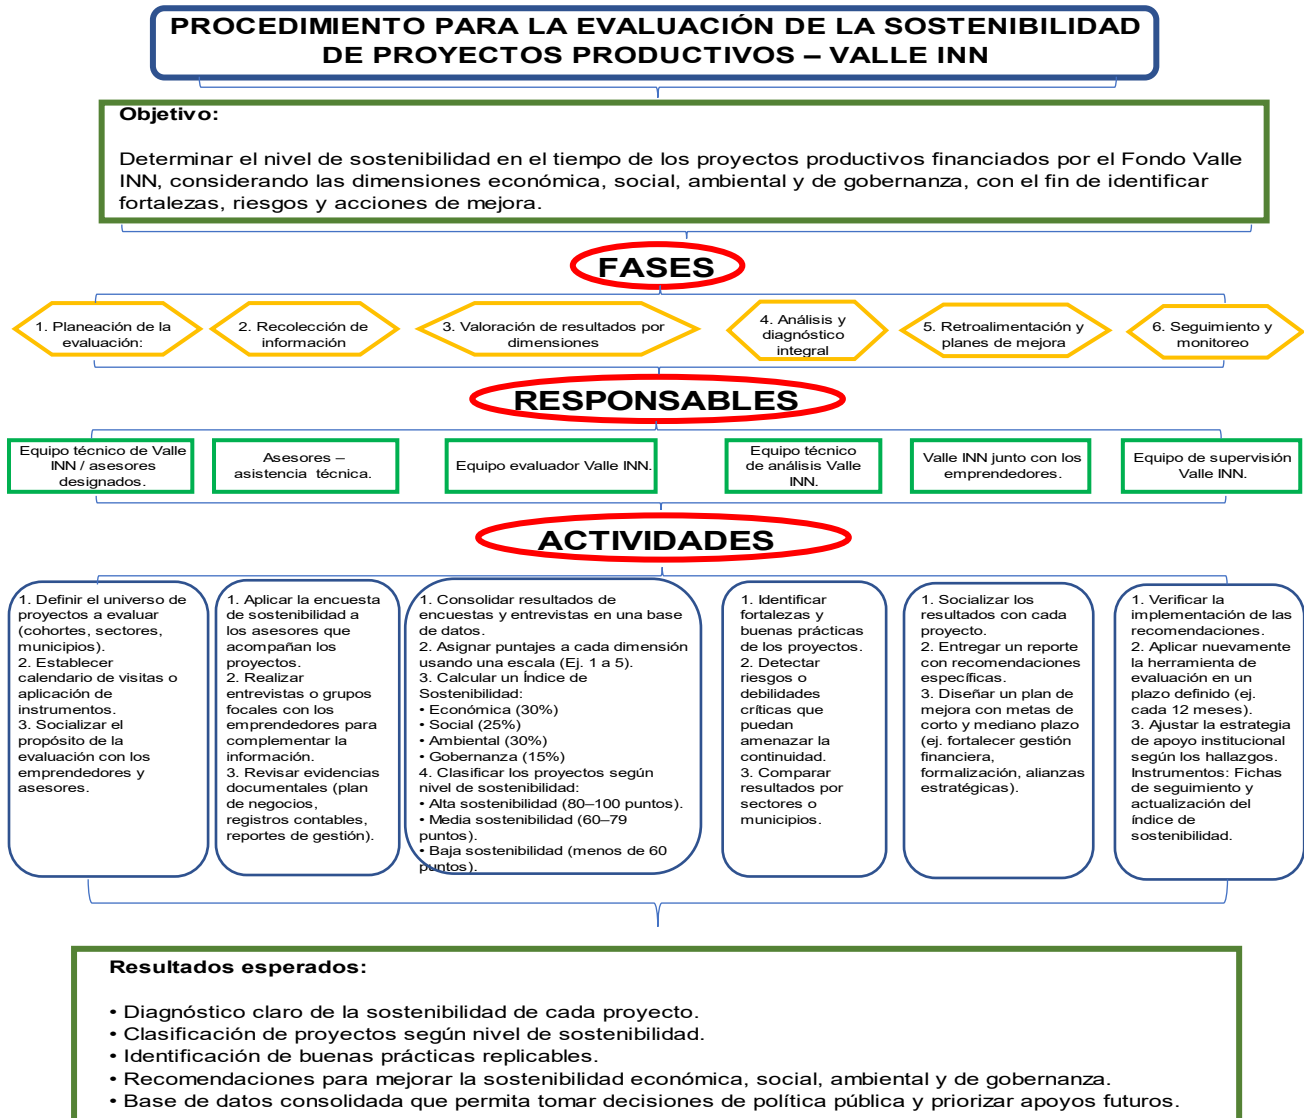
PROCEDIMIENTO PARA LA EVALUACIÓN DE LA SOSTENIBILIDAD DE PROYECTOS PRODUCTIVOS – VALLE INN

Objetivo:

Determinar el nivel de sostenibilidad en el tiempo de los proyectos productivos financiados por el Fondo Valle INN, considerando las dimensiones económica, social, ambiental y de gobernanza, con el fin de identificar fortalezas, riesgos y acciones de mejora.

FASES

1. Planeación de la evaluación:

2. Recolección de información

3. Valoración de resultados por dimensiones

4. Análisis y diagnóstico integral

5. Retroalimentación y planes de mejora

6. Seguimiento y monitoreo

RESPONSABLES

Equipo técnico de Valle INN / asesores designados.

Asesores – asistencia técnica.

Equipo evaluador Valle INN.

Equipo técnico de análisis Valle INN.

Valle INN junto con los emprendedores.

Equipo de supervisión Valle INN.

ACTIVIDADES

1. Definir el universo de proyectos a evaluar (cohortes, sectores, municipios).
2. Establecer calendario de visitas o aplicación de instrumentos.
3. Socializar el propósito de la evaluación con los emprendedores y asesores.

1. Aplicar la encuesta de sostenibilidad a los asesores que acompañan los proyectos.
2. Realizar entrevistas o grupos focales con los emprendedores para complementar la información.
3. Revisar evidencias documentales (plan de negocios, registros contables, reportes de gestión).

1. Consolidar resultados de encuestas y entrevistas en una base de datos.
2. Asignar puntajes a cada dimensión usando una escala (Ej. 1 a 5).
3. Calcular un Índice de Sostenibilidad:
• Económica (30%)
• Social (25%)
• Ambiental (30%)
• Gobernanza (15%)
4. Clasificar los proyectos según nivel de sostenibilidad:
• Alta sostenibilidad (80–100 puntos).
• Media sostenibilidad (60–79 puntos).
• Baja sostenibilidad (menos de 60 puntos).

1. Identificar fortalezas y buenas prácticas de los proyectos.
2. Detectar riesgos o debilidades críticas que puedan amenazar la continuidad.
3. Comparar resultados por sectores o municipios.

1. Socializar los resultados con cada proyecto.
2. Entregar un reporte con recomendaciones específicas.
3. Diseñar un plan de mejora con metas de corto y mediano plazo (ej. fortalecer gestión financiera, formalización, alianzas estratégicas).

1. Verificar la implementación de las recomendaciones.
2. Aplicar nuevamente la herramienta de evaluación en un plazo definido (ej. cada 12 meses).
3. Ajustar la estrategia de apoyo institucional según los hallazgos.
Instrumentos: Fichas de seguimiento y actualización del índice de sostenibilidad.

Resultados esperados:

• Diagnóstico claro de la sostenibilidad de cada proyecto.
• Clasificación de proyectos según nivel de sostenibilidad.
• Identificación de buenas prácticas replicables.
• Recomendaciones para mejorar la sostenibilidad económica, social, ambiental y de gobernanza.
• Base de datos consolidada que permita tomar decisiones de política pública y priorizar apoyos futuros.